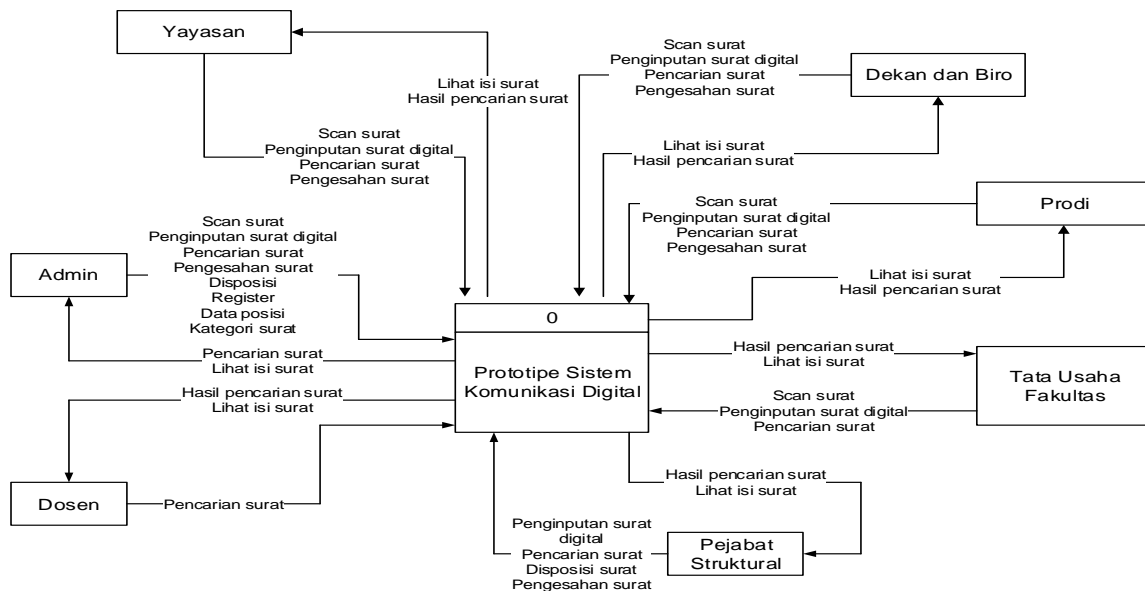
Yayasan

Lihat isi surat
Hasil pencarian surat

Scan surat
Penginputan surat digital
Pencarian surat
Pengesahan surat

Dekan dan Biro

Scan surat
Penginputan surat digital
Pencarian surat
Pengesahan surat

Lihat isi surat
Hasil pencarian surat

Scan surat
Penginputan surat digital
Pencarian surat
Pengesahan surat

Prodi

Admin

Scan surat
Penginputan surat digital
Pencarian surat
Pengesahan surat
Disposisi
Register
Data posisi
Kategori surat

Lihat isi surat
Hasil pencarian surat

0

Prototipe Sistem Komunikasi Digital

Pencarian surat
Lihat isi surat

Hasil pencarian surat
Lihat isi surat

Hasil pencarian surat
Lihat isi surat

Tata Usaha Fakultas

Scan surat
Penginputan surat digital
Pencarian surat

Dosen

Pencarian surat

Hasil pencarian surat
Lihat isi surat

Penginputan surat digital
Pencarian surat
Disposisi surat
Pengesahan surat

Pejabat Struktural